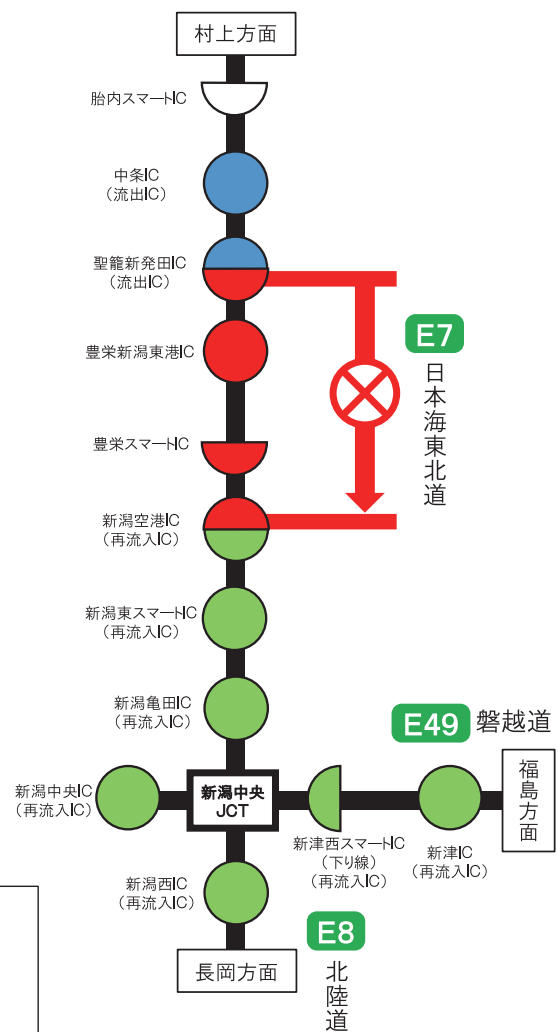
村上方面

胎内スマートIC

中条IC
（流出IC）

聖籠新発田IC
（流出IC）

E7
日本海東北道

豊栄新潟東港IC

豊栄スマートIC

新潟空港IC
（再流入IC）

新潟東スマートIC
（再流入IC）

新潟亀田IC
（再流入IC）

E49 磐越道

福島方面

新潟中央IC
（再流入IC）

新潟中央
JCT

新津西スマートIC
（下り線）
（再流入IC）

新津IC
（再流入IC）

新潟西IC
（再流入IC）

E8
北陸道

長岡方面